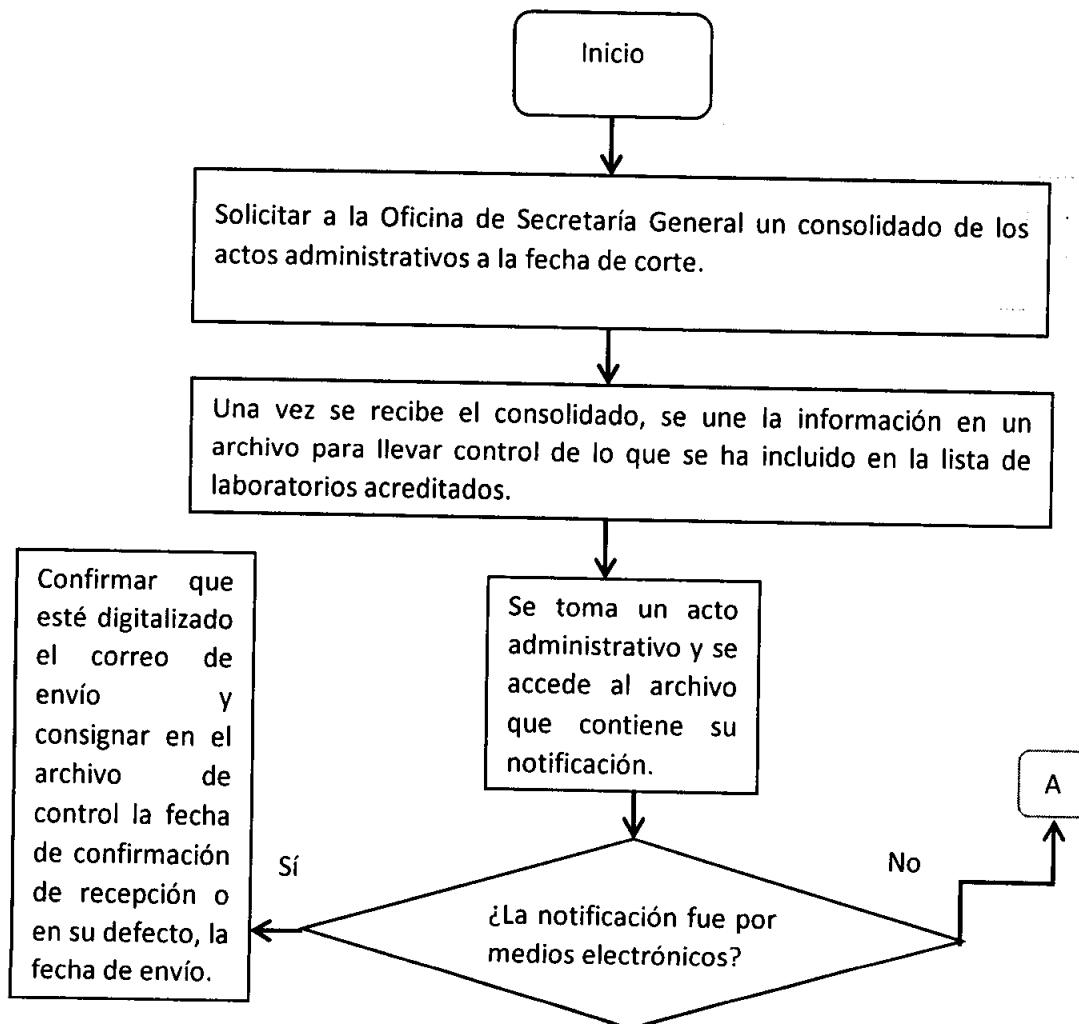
Inicio

Solicitar a la Oficina de Secretaría General un consolidado de los actos administrativos a la fecha de corte.

Una vez se recibe el consolidado, se une la información en un archivo para llevar control de lo que se ha incluido en la lista de laboratorios acreditados.

Se toma un acto administrativo y se accede al archivo que contiene su notificación.

¿La notificación fue por medios electrónicos?

Sí

No

Confirmar que esté digitalizado el correo de envío y consignar en el archivo de control la fecha de confirmación de recepción o en su defecto, la fecha de envío.

A